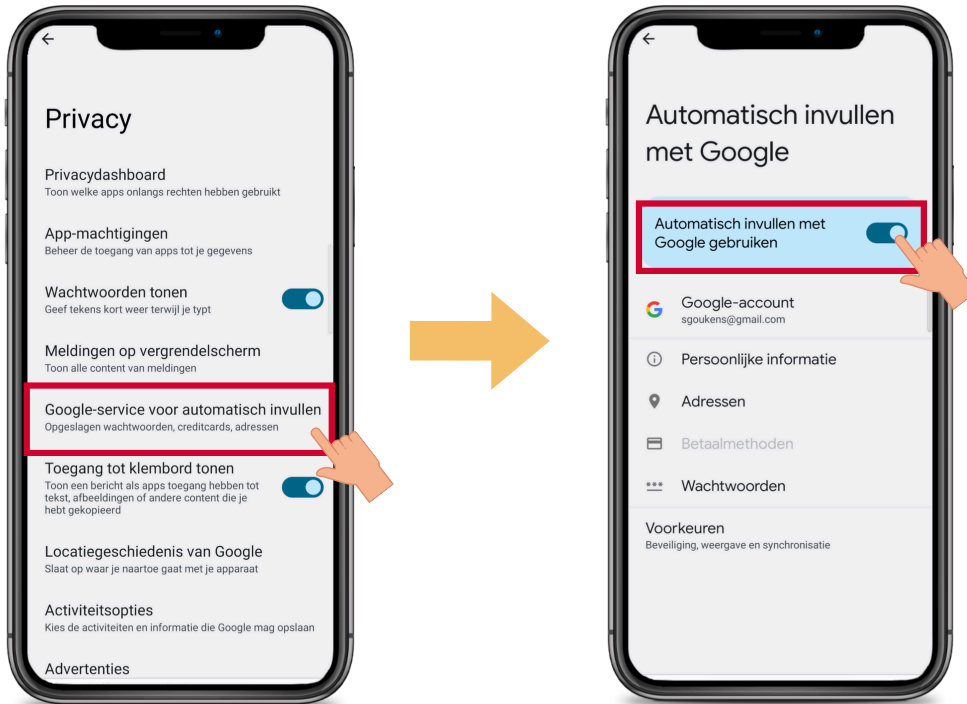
Privacy

Privacydashboard
Toon welke apps onlangs rechten hebben gebruikt

App-machtigingen
Beheer de toegang van apps tot je gegevens

Wachtwoorden tonen
Geef tekens kort weer terwijl je typt

Meldingen op vergrendelscherm
Toon alle content van meldingen

Google-service voor automatisch invullen
Opgeslagen wachtwoorden, creditcards, adressen

Toegang tot klembord tonen
Toon een bericht als apps toegang hebben tot tekst, afbeeldingen of andere content die je hebt gekopieerd

Locatiegeschiedenis van Google
Slaat op waar je naartoe gaat met je apparaat

Activiteitsopties
Kies de activiteiten en informatie die Google mag opslaan

Advertenties

Automatisch invullen met Google

Automatisch invullen met Google gebruiken

Google-account
sgoukens@gmail.com

Persoonlijke informatie

Adressen

Betaalmethoden

Wachtwoorden

Voorkeuren
Beveiliging, weergave en synchronisatie